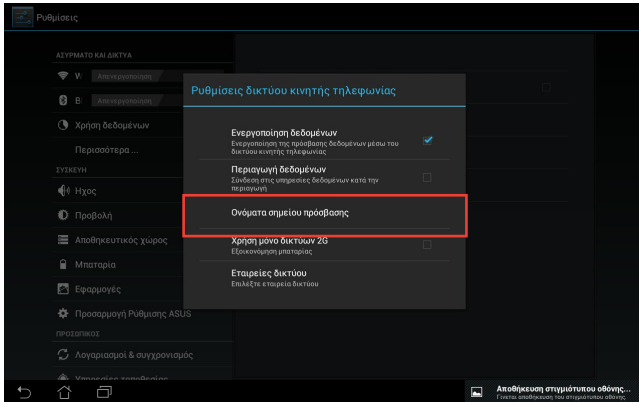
Ρυθμίσεις

ΑΣΥΡΜΑΤΟ ΚΑΙ ΔΙΚΤΥΑ

W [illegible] Απενεργοποίηση

B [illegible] Απενεργοποίηση

Χρήση δεδομένων

Περισσότερα ...

ΣΥΣΚΕΥΗ

Ήχος

Προβολή

Αποθηκευτικός χώρος

Μπαταρία

Εφαρμογές

Προσαρμογή Ρύθμισης ASUS

ΠΡΟΣΩΠΙΚΟ

Λογαριασμοί & συγχρονισμός

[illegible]

Ρυθμίσεις δικτύου κινητής τηλεφωνίας

Ενεργοποίηση δεδομένων
Ενεργοποίηση της πρόσβασης δεδομένων μέσω του δικτύου κινητής τηλεφωνίας

Περιαγωγή δεδομένων
Σύνδεση στις υπηρεσίες δεδομένων κατά την περιαγωγή

Ονόματα σημείου πρόσβασης

Χρήση μόνο δικτύων 2G
Εξοικονόμηση μπαταρίας

Εταιρείες δικτύου
Επιλέξτε εταιρεία δικτύου

Αποθήκευση στιγμιότυπου οθόνης...
Γίνεται αποθήκευση του στιγμιότυπου οθόνης.